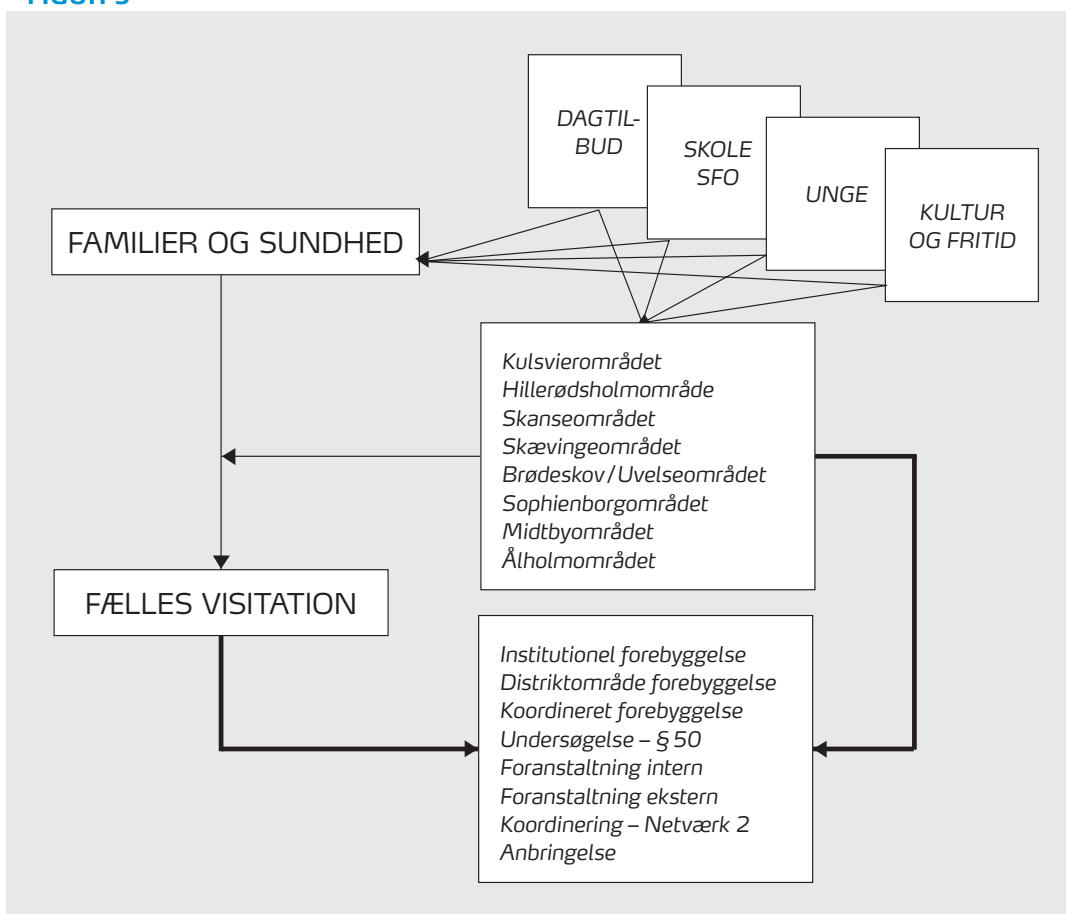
DAGTILBUD

SKOLE SFO

UNGE

KULTUR OG FRITID

FAMILIER OG SUNDHED

Kulsviområdet
Hillerødsholmområde
Skanseområdet
Skævingeområdet
Brødeskov/Uvelseområdet
Sophienborgområdet
Midtbyområdet
Ålholmområdet

FÆLLES VISITATION

Institutionel forebyggelse
Distriktområde forebyggelse
Koordineret forebyggelse
Undersøgelse – § 50
Foranstaltning intern
Foranstaltning ekstern
Koordinering – Netværk 2
Anbringelse